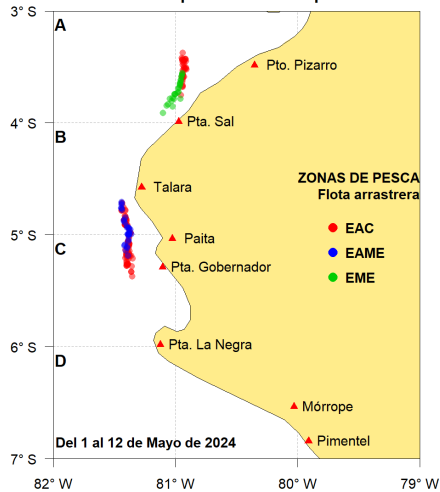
3° S
A
Pto. Pizarro
4° S
Pta. Sal
B
ZONAS DE PESCA
Flota arrastrera
Talara
EAC
5° S
Paita
EAME
C
Pta. Gobernador
EME
6° S
Pta. La Negra
D
Mórrope
Del 1 al 12 de Mayo de 2024
Pimentel
7° S
82° W
81° W
80° W
79° W